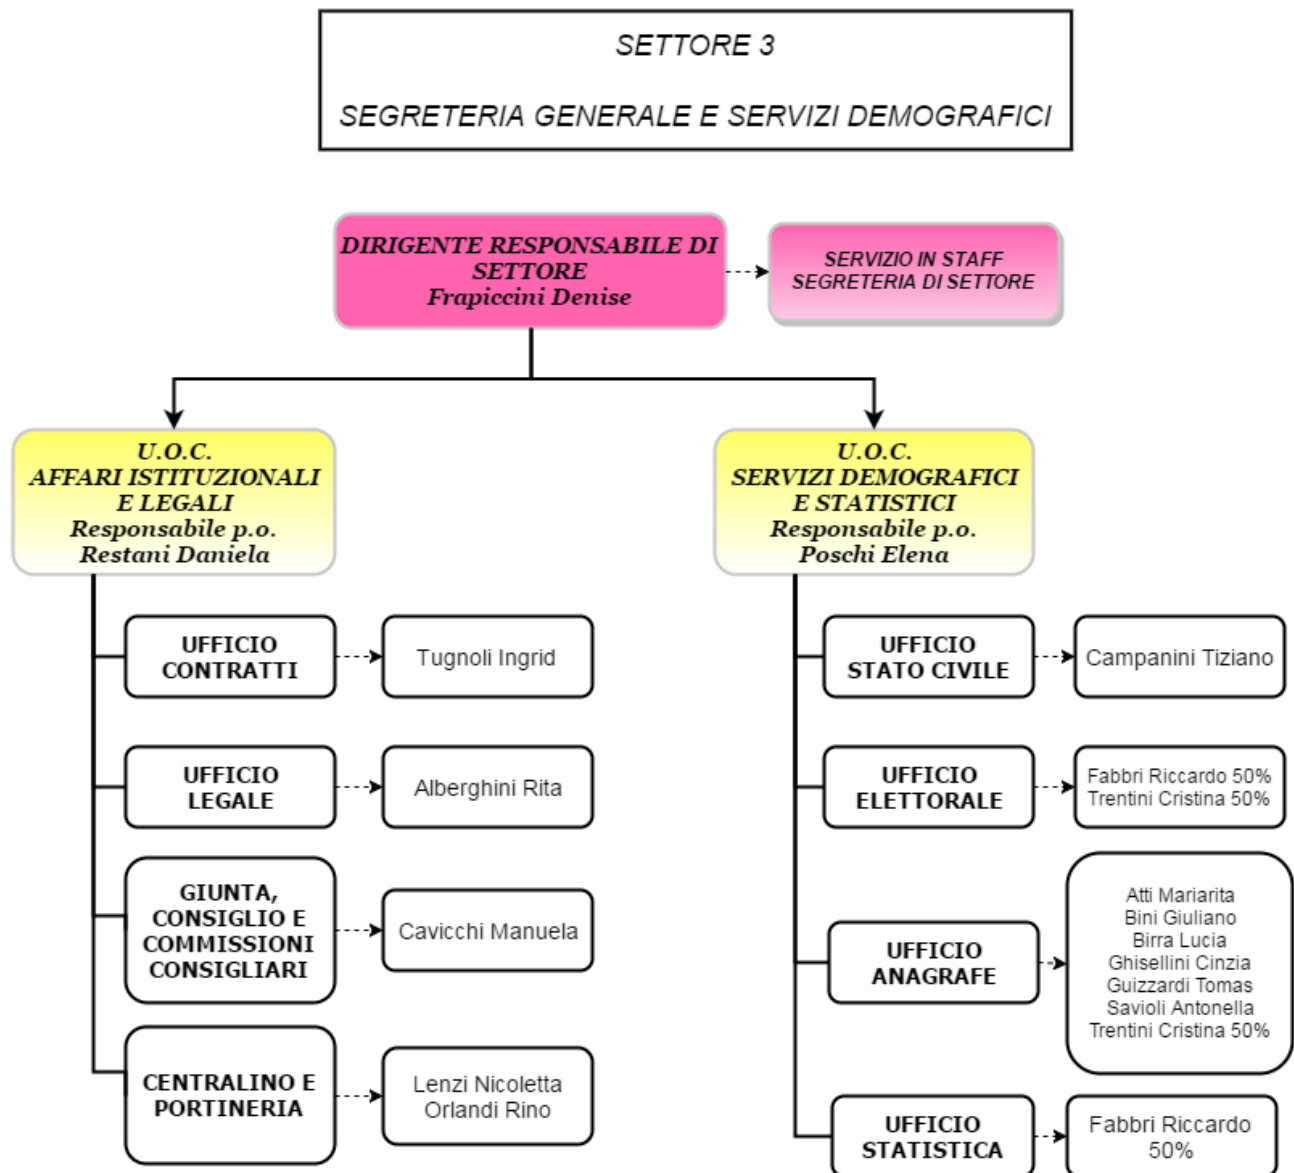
SETTORE 3

SEGRETERIA GENERALE E SERVIZI DEMOGRAFICI

DIRIGENTE RESPONSABILE DI SETTORE
Frapiccini Denise

SERVIZIO IN STAFF
SEGRETERIA DI SETTORE

U.O.C.
AFFARI ISTITUZIONALI E LEGALI
Responsabile p.o.
Restani Daniela

UFFICIO CONTRATTI

Tugnoli Ingrid

UFFICIO LEGALE

Alberghini Rita

GIUNTA, CONSIGLIO E COMMISSIONI CONSIGLIARI

Cavicchi Manuela

CENTRALINO E PORTINERIA

Lenzi Nicoletta
Orlandi Rino

U.O.C.
SERVIZI DEMOGRAFICI E STATISTICI
Responsabile p.o.
Poschi Elena

UFFICIO STATO CIVILE

Campanini Tiziano

UFFICIO ELETTORALE

Fabbri Riccardo 50%
Trentini Cristina 50%

UFFICIO ANAGRAFE

Atti Mariarita
Bini Giuliano
Birra Lucia
Ghisellini Cinzia
Guizzardi Tomas
Savioli Antonella
Trentini Cristina 50%

UFFICIO STATISTICA

Fabbri Riccardo 50%